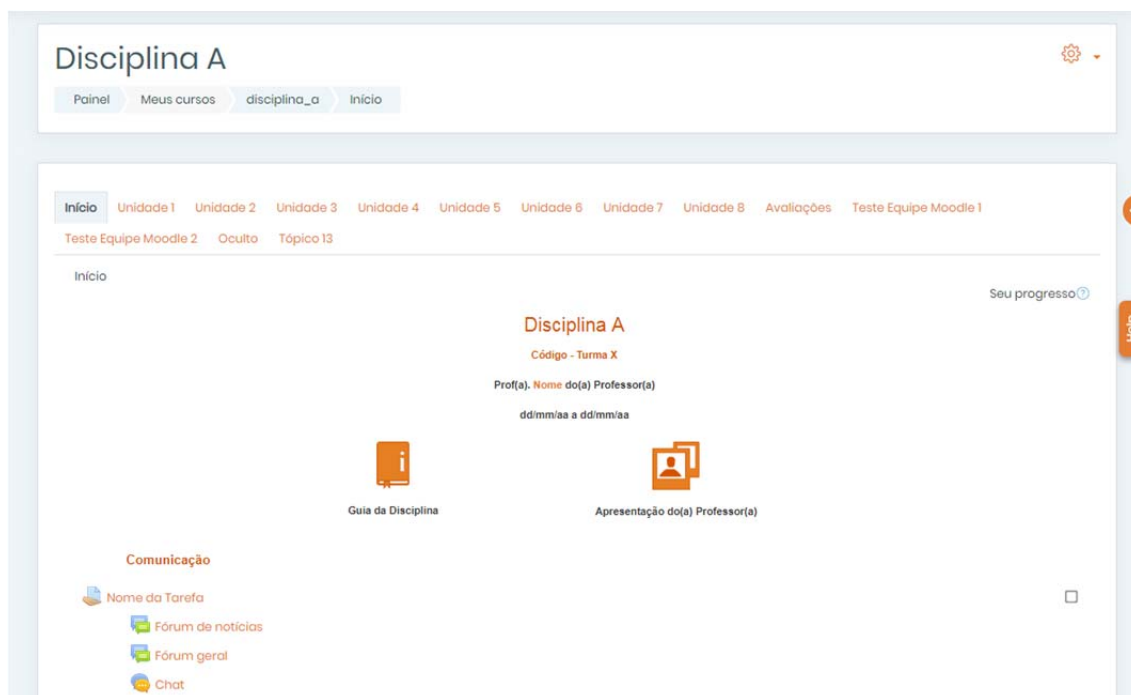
Disciplina A

Painel | Meus cursos | disciplina_a | Início

Início | Unidade 1 | Unidade 2 | Unidade 3 | Unidade 4 | Unidade 5 | Unidade 6 | Unidade 7 | Unidade 8 | Avaliações | Teste Equipe Moodle 1 | Teste Equipe Moodle 2 | Oculto | Tópico 13

Início

Seu progresso

Disciplina A

Código - Turma X

Prof(a). Nome do(a) Professor(a)

dd/mm/aa a dd/mm/aa

Guia da Disciplina

Apresentação do(a) Professor(a)

Comunicação

Nome da Tarefa

Fórum de notícias

Fórum geral

Chat